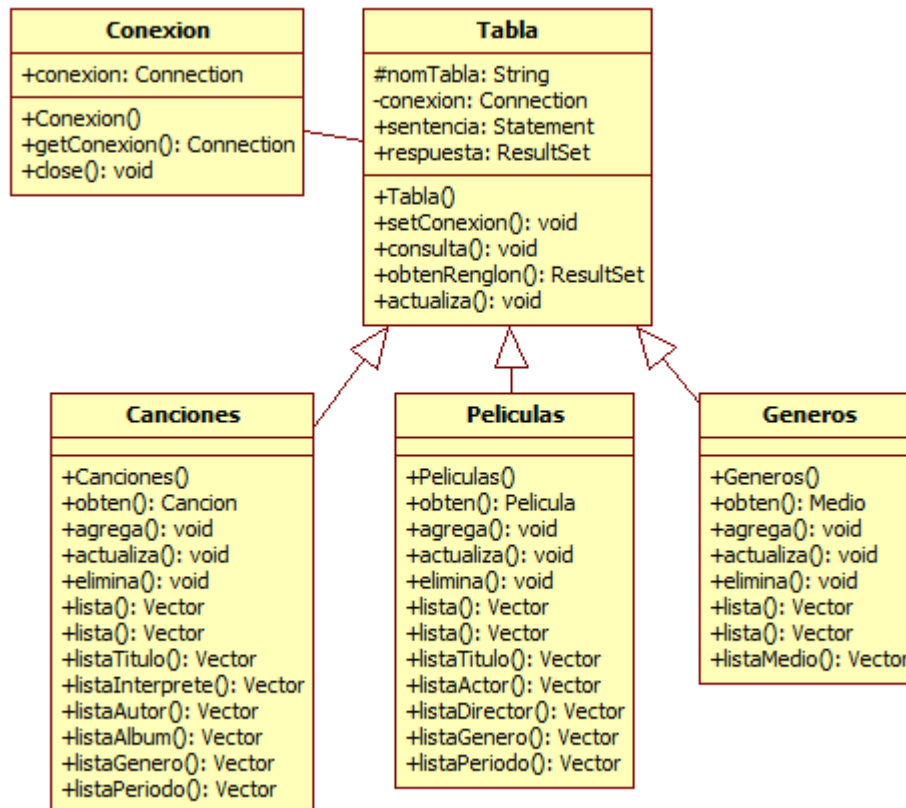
Conexion

+conexion: Connection

+Conexion()
+getConexion(): Connection
+close(): void

Tabla

#nomTabla: String
-conexion: Connection
+sentencia: Statement
+respuesta: ResultSet

+Tabla()
+setConexion(): void
+consulta(): void
+obtenRenglon(): ResultSet
+actualiza(): void

Canciones

+Canciones()
+obten(): Cancion
+agrega(): void
+actualiza(): void
+elimina(): void
+lista(): Vector
+lista(): Vector
+listaTitulo(): Vector
+listaInterprete(): Vector
+listaAutor(): Vector
+listaAlbum(): Vector
+listaGenero(): Vector
+listaPeriodo(): Vector

Peliculas

+Peliculas()
+obten(): Pelicula
+agrega(): void
+actualiza(): void
+elimina(): void
+lista(): Vector
+lista(): Vector
+listaTitulo(): Vector
+listaActor(): Vector
+listaDirector(): Vector
+listaGenero(): Vector
+listaPeriodo(): Vector

Generos

+Generos()
+obten(): Medio
+agrega(): void
+actualiza(): void
+elimina(): void
+lista(): Vector
+lista(): Vector
+listaMedio(): Vector